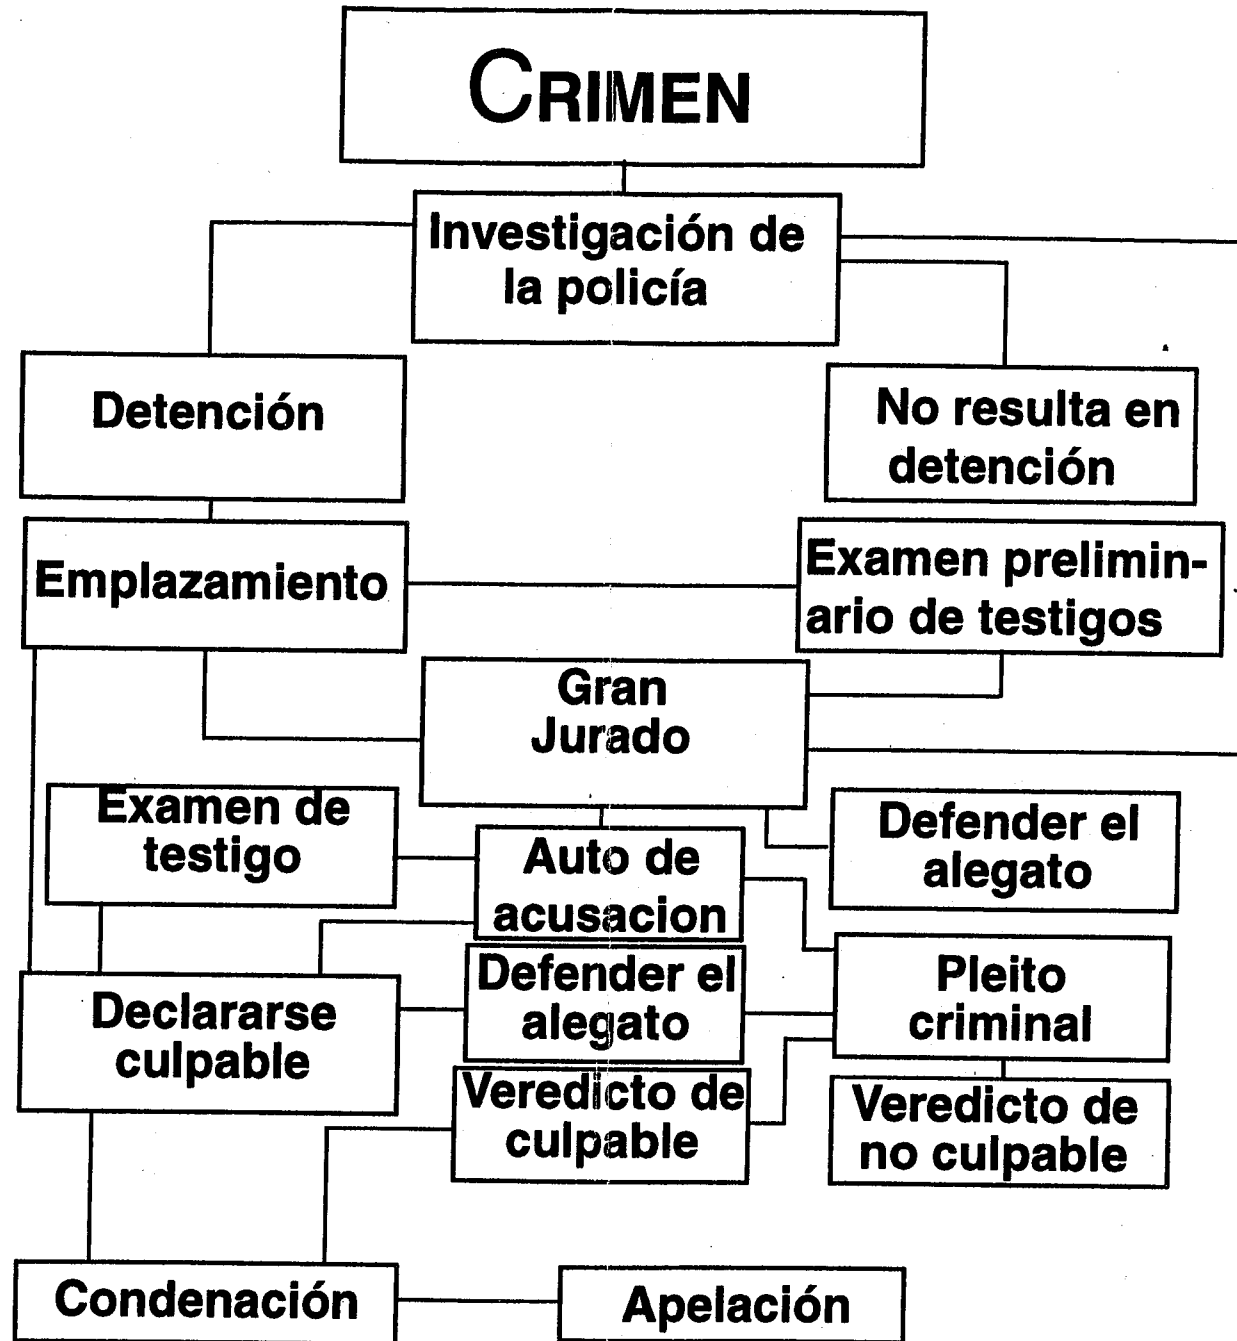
CRIMEN

Investigación de la policía

Detención

No resulta en detención

Emplazamiento

Examen preliminario de testigos

Gran Jurado

Examen de testigo

Auto de acusacion

Defender el alegato

Declararse culpable

Defender el alegato

Pleito criminal

Veredicto de culpable

Veredicto de no culpable

Condenación

Apelación